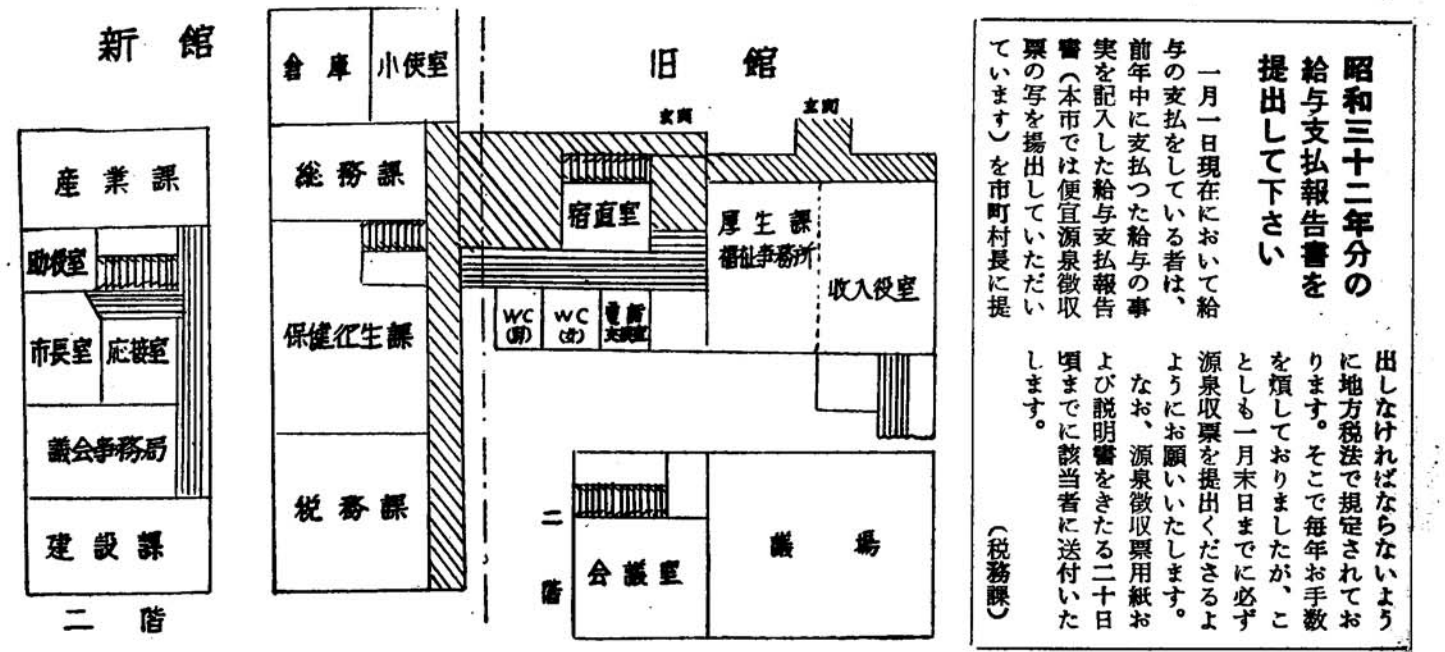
新館

産業課
助役室
市長室
応接室
議会事務局
建設課

二階

倉庫
小使室
総務課
保健衛生課
税務課

旧館

玄関
玄関
宿直室
厚生課
福祉事務所
収入役室
WC(男)
WC(女)
電話交換室

二階
会議室
議場

昭和三十二年分の給与支払報告書を提出して下さい

一月一日現在において給与の支払をしている者は、前年中に支払つた給与の事実を記入した給与支払報告書(本市では便宜源泉徴収票の写を提出していただいています)を市町村長に提出しなければならないように地方税法で規定されております。そこで毎年お手数を煩しておりましたが、ことしも一月末日までに必ず源泉収票を提出くださるようにお願いいたします。

なお、源泉徴収票用紙および説明書をきたる二十日頃までに該当者に送付いたします。

(税務課)